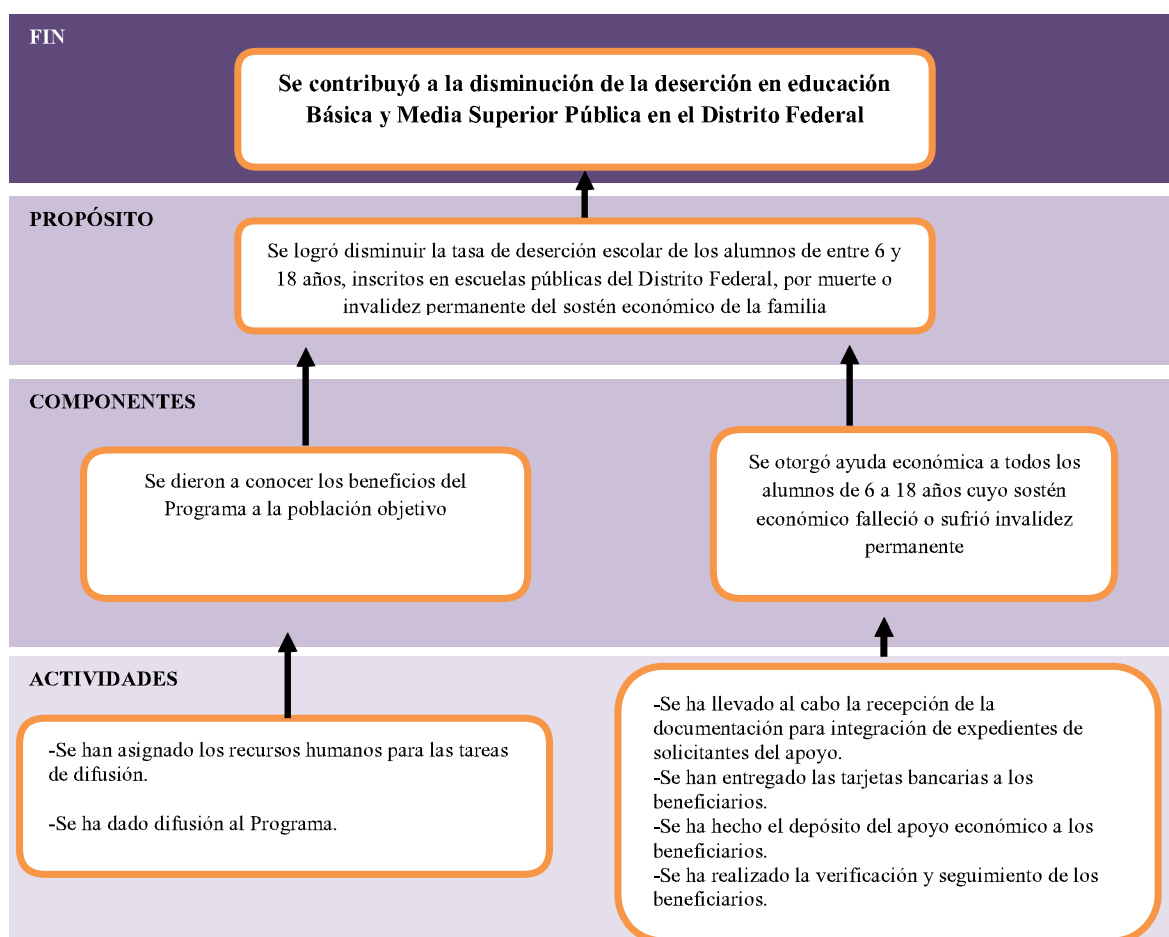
FIN

Se contribuyó a la disminución de la deserción en educación Básica y Media Superior Pública en el Distrito Federal

PROPÓSITO

Se logró disminuir la tasa de deserción escolar de los alumnos de entre 6 y 18 años, inscritos en escuelas públicas del Distrito Federal, por muerte o invalidez permanente del sostén económico de la familia

COMPONENTES

Se dieron a conocer los beneficios del Programa a la población objetivo

Se otorgó ayuda económica a todos los alumnos de 6 a 18 años cuyo sostén económico falleció o sufrió invalidez permanente

ACTIVIDADES

-Se han asignado los recursos humanos para las tareas de difusión.

-Se ha dado difusión al Programa.

-Se ha llevado al cabo la recepción de la documentación para integración de expedientes de solicitantes del apoyo.
-Se han entregado las tarjetas bancarias a los beneficiarios.
-Se ha hecho el depósito del apoyo económico a los beneficiarios.
-Se ha realizado la verificación y seguimiento de los beneficiarios.